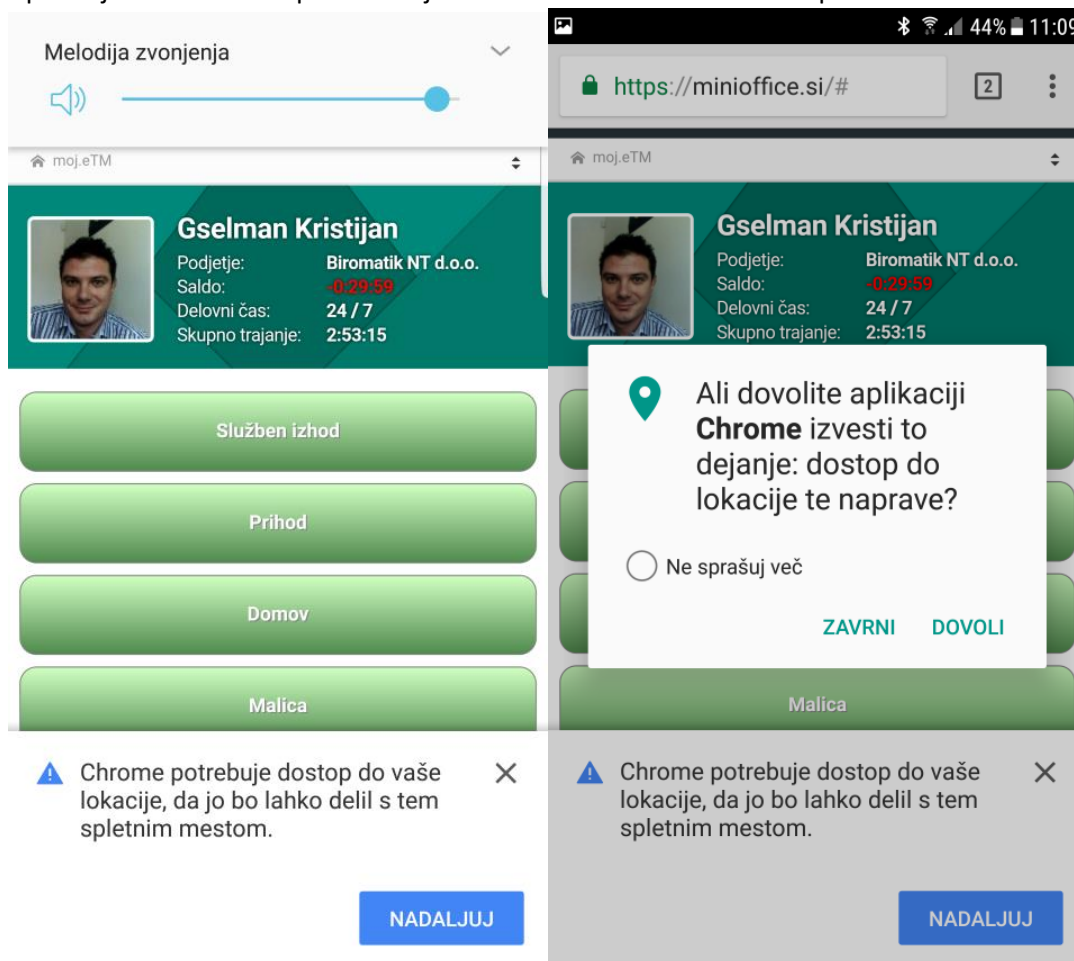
Melodija zvonjenja

moj.eTM

Gselman Kristijan
Podjetje: Biromatik NT d.o.o.
Saldo: -0:29:59
Delovni čas: 24 / 7
Skupno trajanje: 2:53:15

Služben izhod

Prihod

Domov

Malica

Chrome potrebuje dostop do vaše lokacije, da jo bo lahko delil s tem spletnim mestom.

NADALJUJ

44% 11:09

https://minioffice.si/#

2

moj.eTM

Gselman Kristijan
Podjetje: Biromatik NT d.o.o.
Saldo: -0:29:59
Delovni čas: 24 / 7
Skupno trajanje: 2:53:15

Ali dovolite aplikaciji **Chrome** izvesti to dejanje: dostop do lokacije te naprave?

Ne sprašuj več

ZAVRNI DOVOLI

Malica

Chrome potrebuje dostop do vaše lokacije, da jo bo lahko delil s tem spletnim mestom.

NADALJUJ